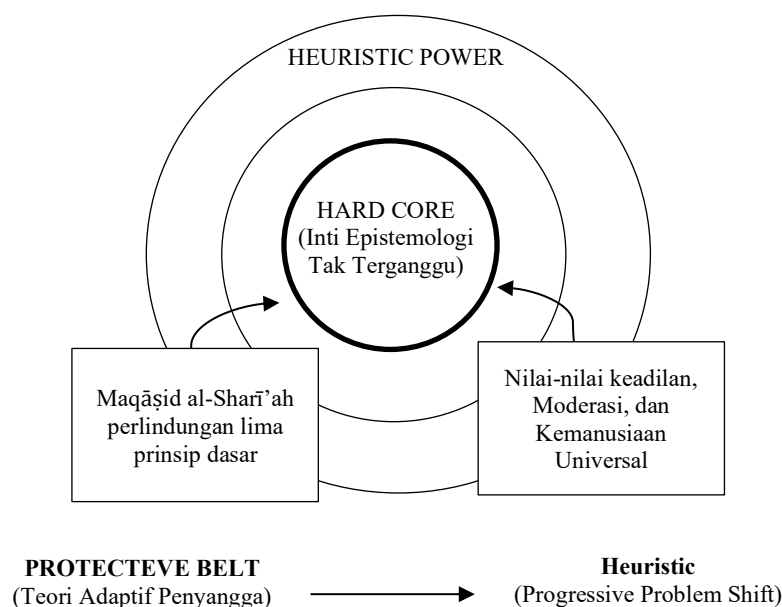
HEURISTIC POWER

HARD CORE (Inti Epistemologi Tak Terganggu)

Maqāṣid al-Sharī'ah perlindungan lima prinsip dasar

Nilai-nilai keadilan, Moderasi, dan Kemanusiaan Universal

**PROTECTEVE BELT**
(Teori Adaptif Penyangga)

**Heuristic**
(Progressive Problem Shift)